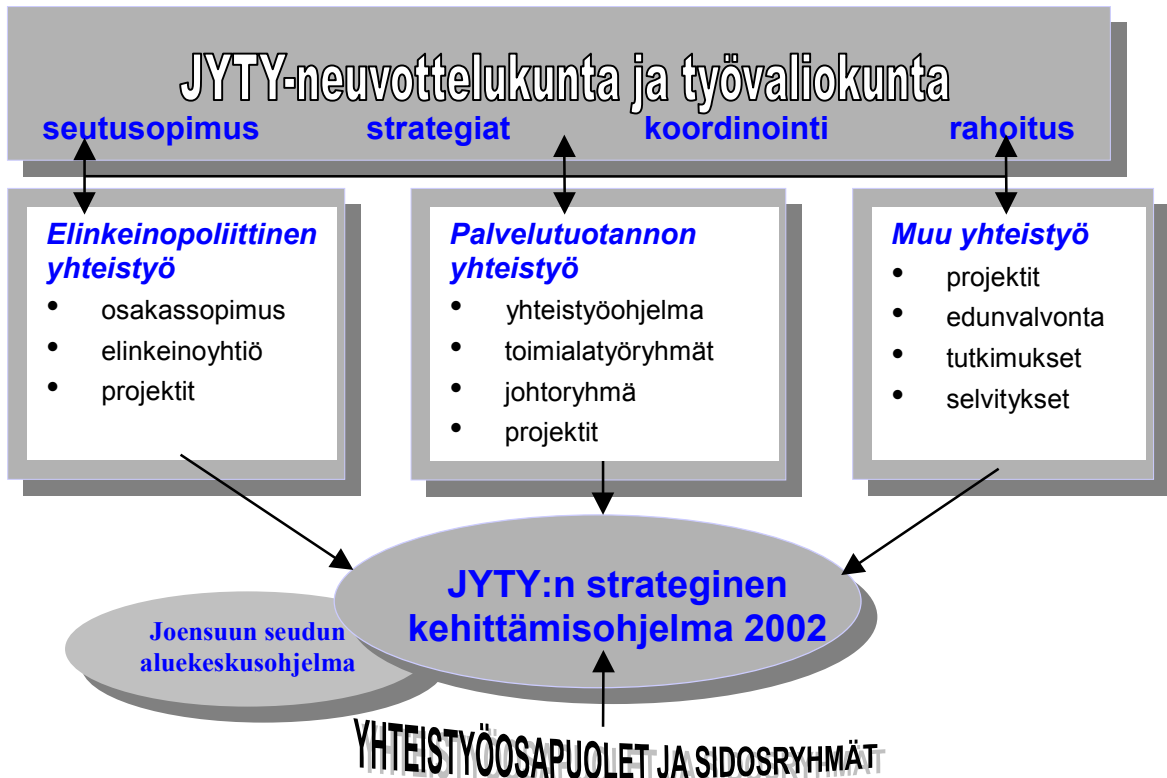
JYTY-neuvottelukunta ja työvaliokunta

seutusopimus strategiat koordinointi rahoitus

Elinkeinopoliittinen yhteistyö
- osakassopimus
- elinkeinoyhtiö
- projektit

Palvelutuotannon yhteistyö
- yhteistyöohjelma
- toimialatyöryhmät
- johtoryhmä
- projektit

Muu yhteistyö
- projektit
- edunvalvonta
- tutkimukset
- selvitykset

JYTY:n strateginen kehittämisohjelma 2002

Joensuun seudun aluekeskusohjelma

YHTEISTYÖOSAPUOLET JA SIDOSRYHMÄT